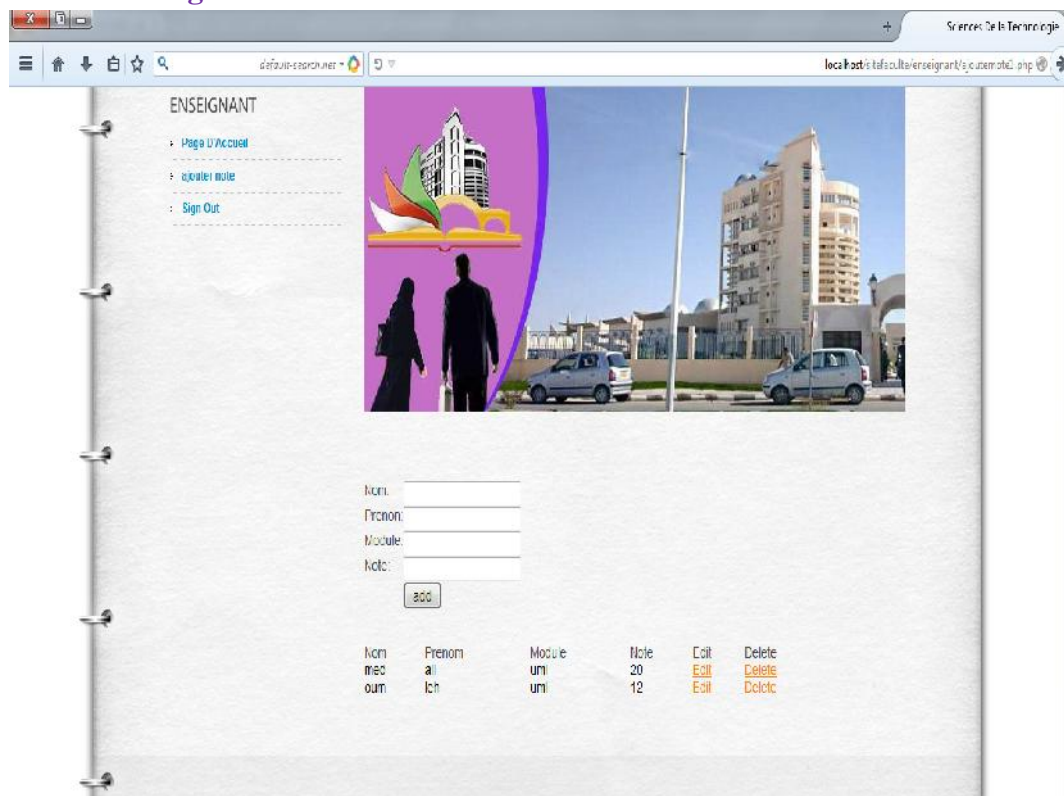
Sciences De la Technologie

default-search.net

localhost/sitefaculte/enseignant/ajoutenote1.php

ENSEIGNANT

Page D'Accueil

ajouter note

Sign Out

Nom:
Prenom:
Module:
Note:

add

| Nom | Prenom | Module | Note | Edit | Delete |
|---|---|---|---|---|---|
| med | ali | uml | 20 | Edit | Delete |
| oum | lch | uml | 12 | Edit | Delete |